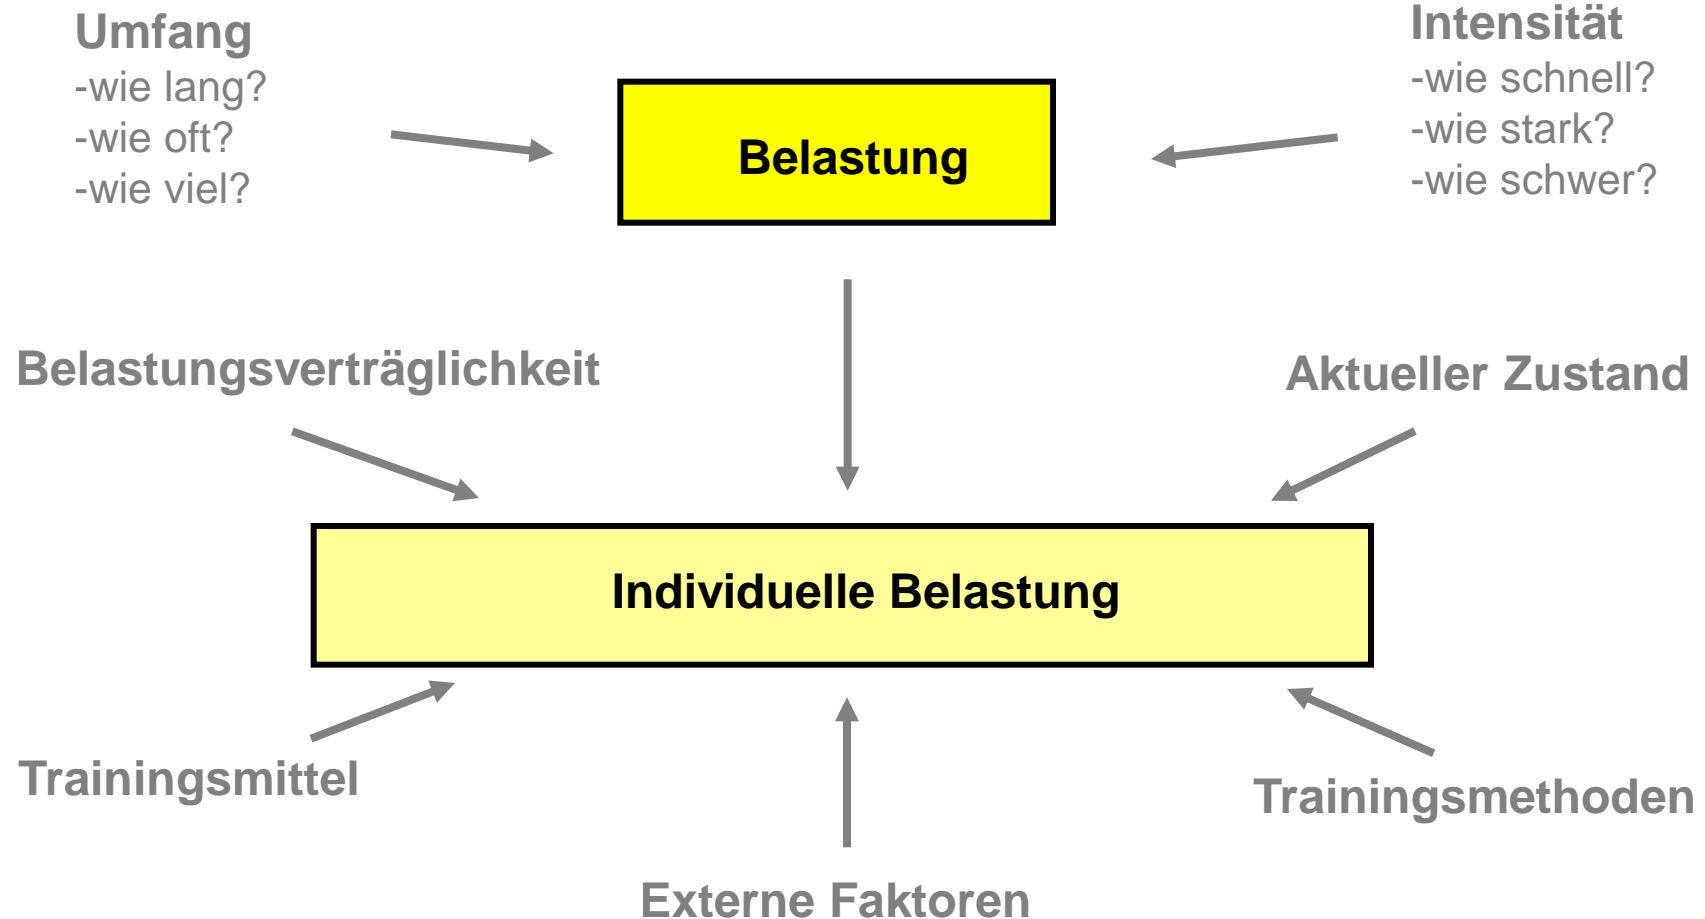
Umfang
-wie lang?
-wie oft?
-wie viel?

Belastung

Intensität
-wie schnell?
-wie stark?
-wie schwer?

Belastungsverträglichkeit

Aktueller Zustand

Individuelle Belastung

Trainingsmittel

Trainingsmethoden

Externe Faktoren